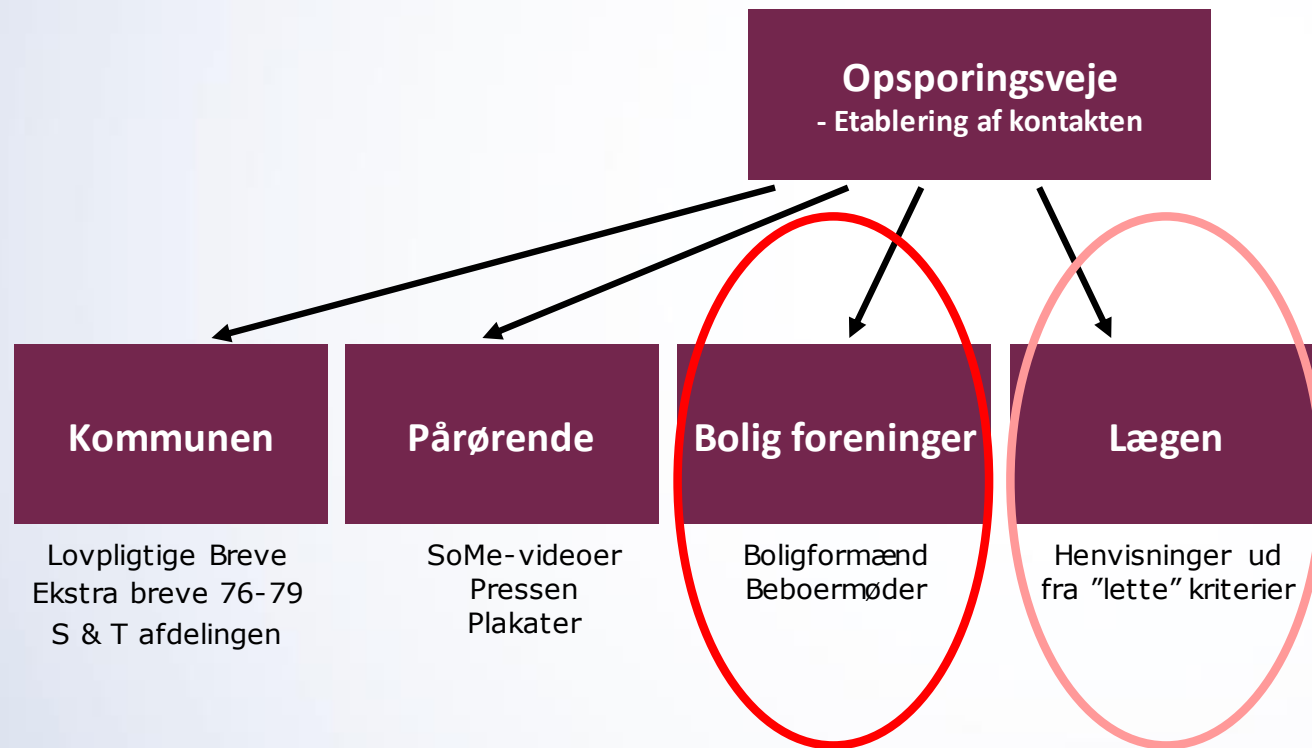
Opsporingsveje
- Etablering af kontakten

Kommunen

Lovpligtige Breve
Ekstra breve 76-79
S & T afdelingen

Pårørende

SoMe-videoer
Pressen
Plakater

Bolig foreninger

Boligformænd
Beboermøder

Lægen

Henvisninger ud fra ”lette” kriterier